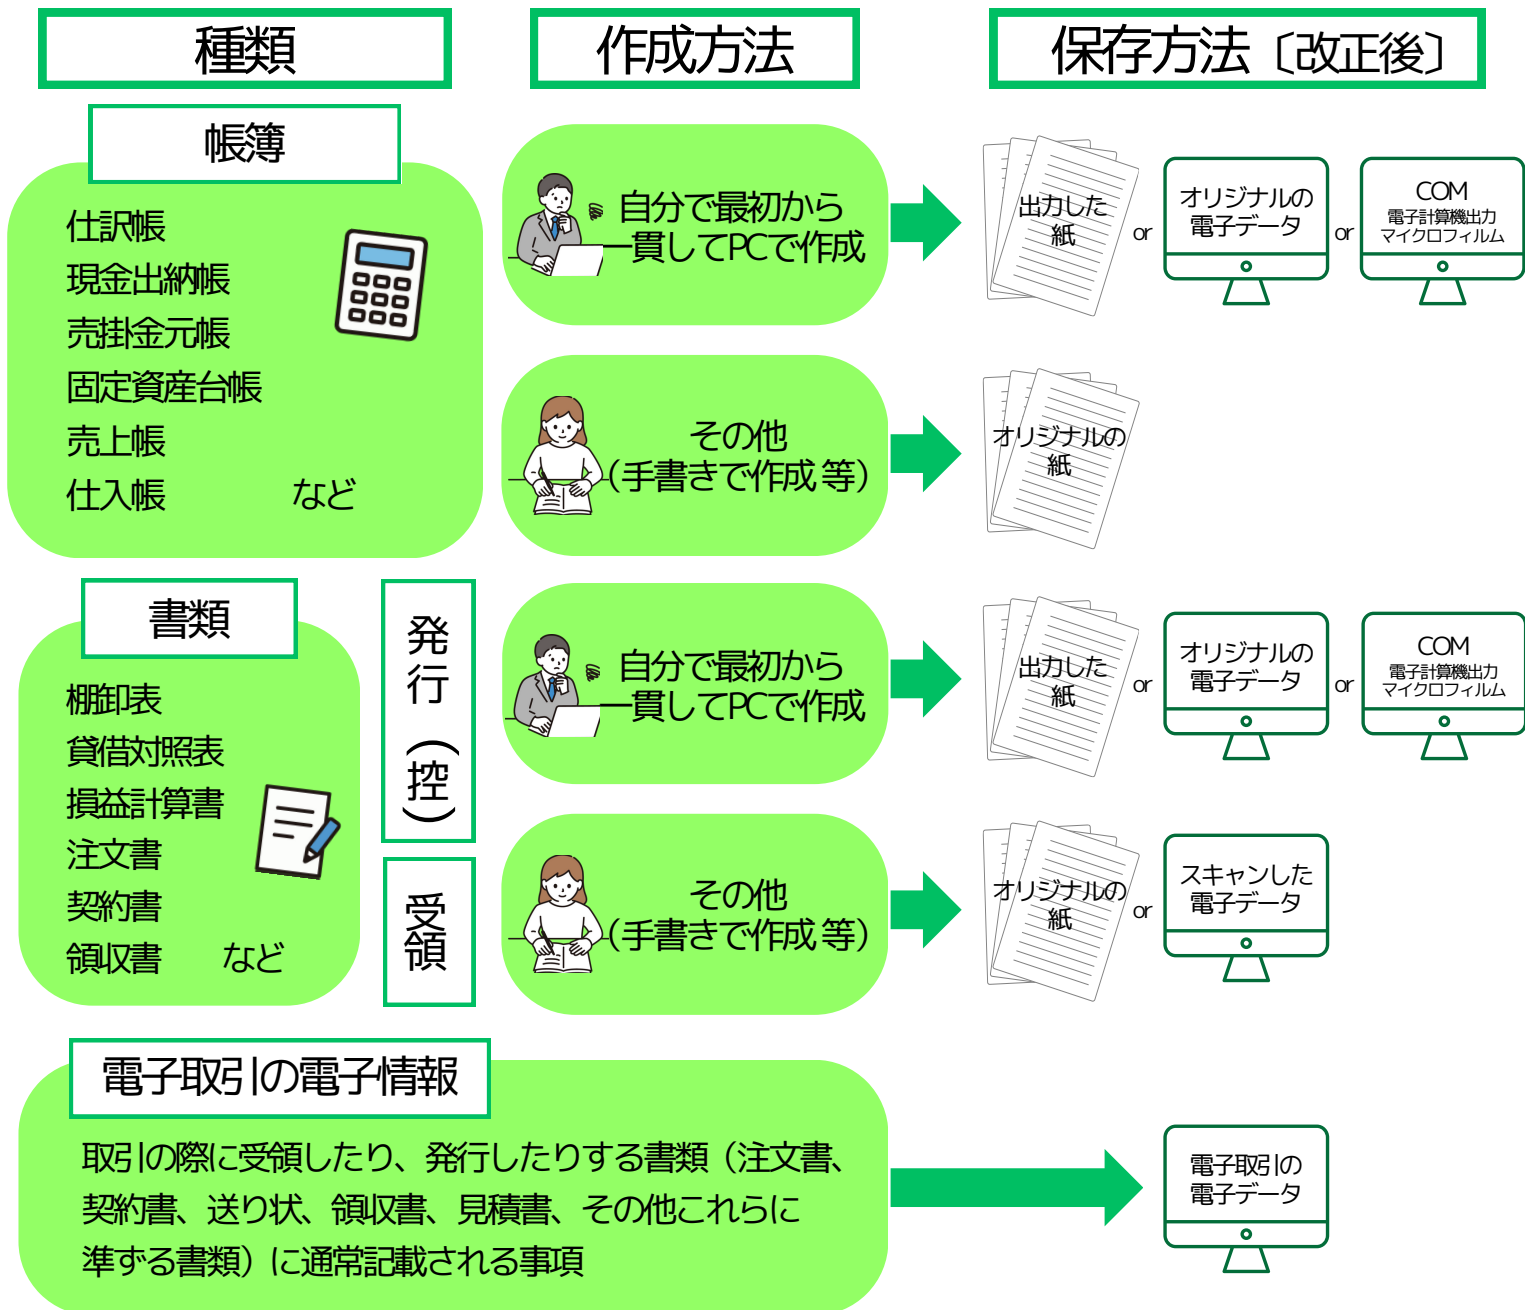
種類

作成方法

保存方法〔改正後〕

帳簿

仕訳帳
現金出納帳
売掛金元帳
固定資産台帳
売上帳
仕入帳　　　など

自分で最初から一貫してPCで作成

出力した紙 or オリジナルの電子データ or COM 電子計算機出力マイクロフィルム

その他（手書きで作成等）

オリジナルの紙

書類

棚卸表
貸借対照表
損益計算書
注文書
契約書
領収書　　など

発行（控）

自分で最初から一貫してPCで作成

出力した紙 or オリジナルの電子データ or COM 電子計算機出力マイクロフィルム

受領

その他（手書きで作成等）

オリジナルの紙 or スキャンした電子データ

電子取引の電子情報

取引の際に受領したり、発行したりする書類（注文書、契約書、送り状、領収書、見積書、その他これらに準ずる書類）に通常記載される事項

電子取引の電子データ